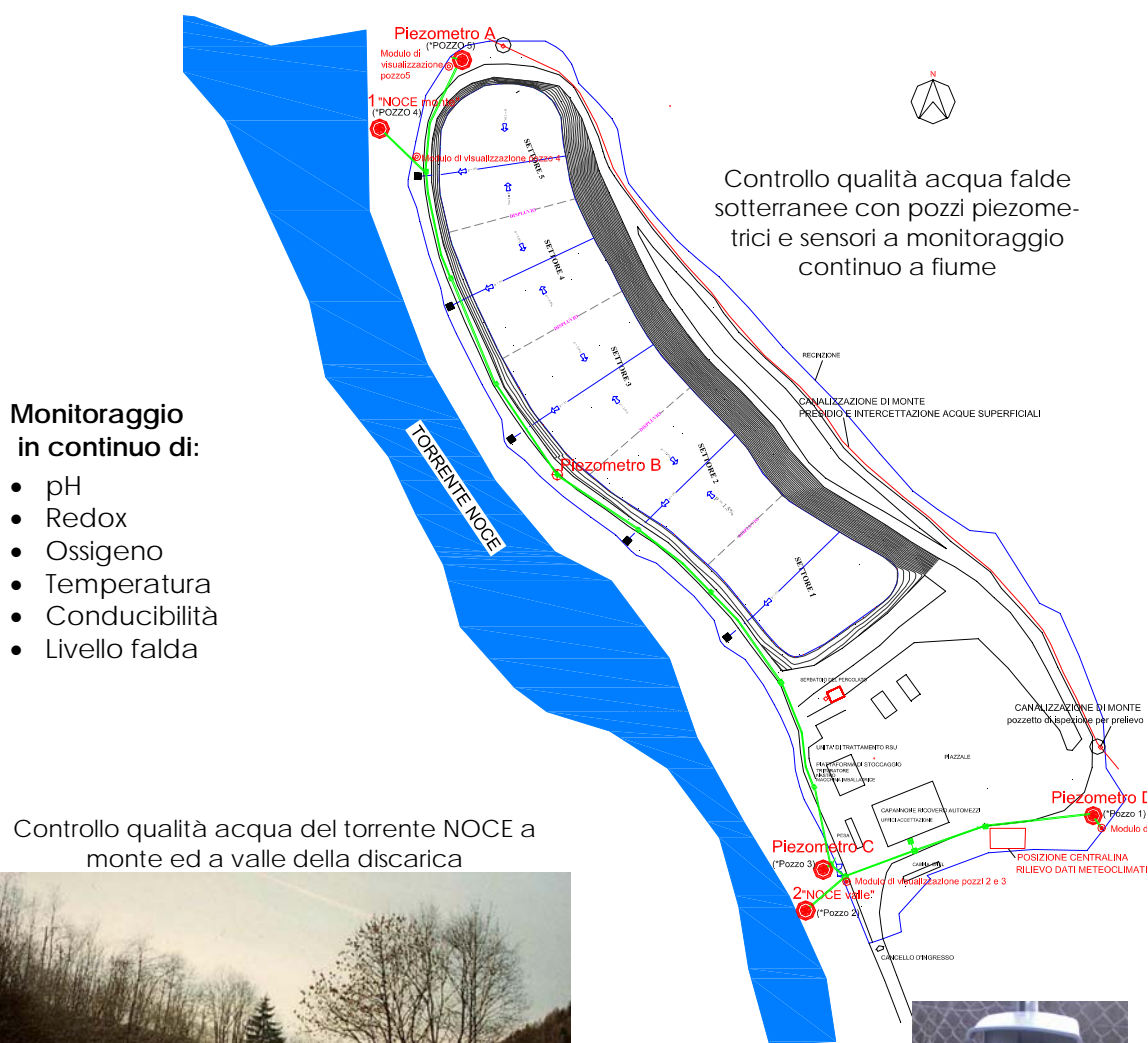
Piezometro A
(*POZZO 5)
Modulo di visualizzazione pozzo5
1 "NOCE monte"
(*POZZO 4)
Modulo di visualizzazione pozzo 4
N

SETTORE 5
SETTORE 4
SETTORE 3
SETTORE 2
SETTORE 1

Controllo qualità acqua falde sotterranee con pozzi piezometrici e sensori a monitoraggio continuo a fiume

RECINZIONE
CANALIZZAZIONE DI MONTE
PRESIDIO E INTERCETTAZIONE ACQUE SUPERFICIALI

Monitoraggio in continuo di:
• pH
• Redox
• Ossigeno
• Temperatura
• Conducibilità
• Livello falda

TORRENTE NOCE

Piezometro B

SERBATOIO DEL PERCOLATO
CANALIZZAZIONE DI MONTE
pozzetto di ispezione per prelievo
UNITA' DI TRATTAMENTO RSU
PIAZZALE
Piezometro D
(*Pozzo 1)
Modulo d
CAPANNONE RICOVERO AUTOMEZZI
UFFICI ACCETTAZIONE

Controllo qualità acqua del torrente NOCE a monte ed a valle della discarica

Piezometro C
(*Pozzo 3)
POSIZIONE CENTRALINA RILIEVO DATI METEOCLIMATI
Modulo di visualizzazione pozzi 2 e 3
2 "NOCE valle"
(*Pozzo 2)
CANCELLO D'INGRESSO